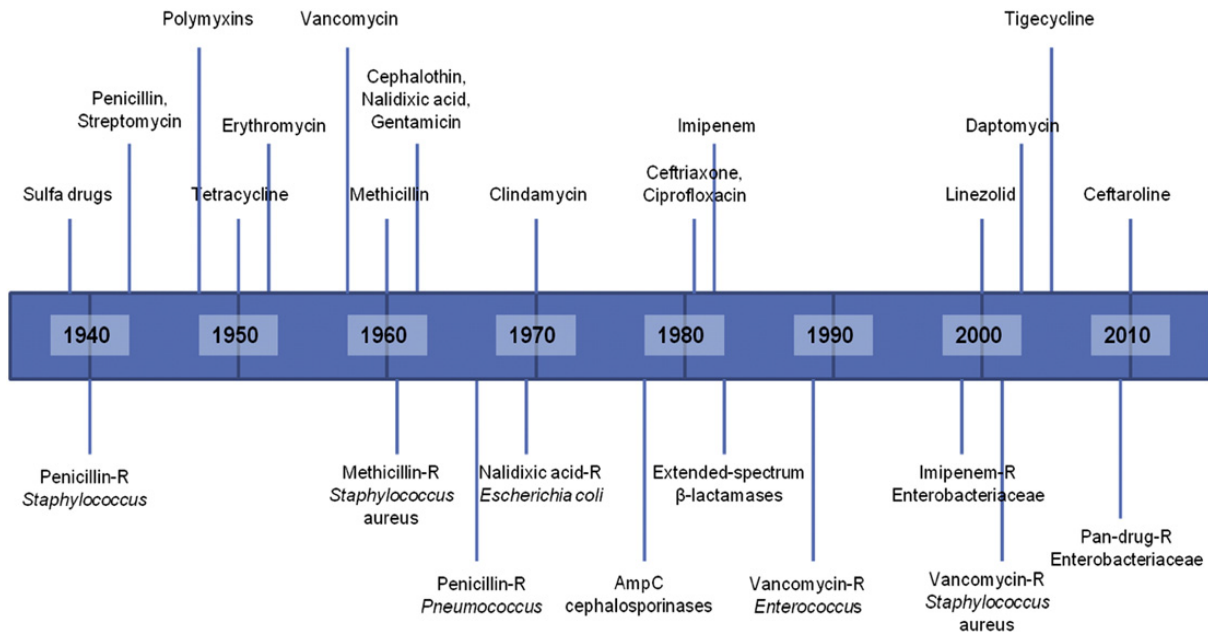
Polymyxins

Vancomycin

Tigecycline

Penicillin, Streptomycin

Cephalothin, Nalidixic acid, Gentamicin

Erythromycin

Imipenem

Daptomycin

Sulfa drugs

Tetracycline

Methicillin

Clindamycin

Ceftriaxone, Ciprofloxacin

Linezolid

Ceftaroline

1940

1950

1960

1970

1980

1990

2000

2010

Penicillin-R
*Staphylococcus*

Methicillin-R
*Staphylococcus* aureus

Nalidixic acid-R
*Escherichia coli*

Extended-spectrum β-lactamases

Imipenem-R
Enterobacteriaceae

Pan-drug-R
Enterobacteriaceae

Penicillin-R
*Pneumococcus*

AmpC
cephalosporinases

Vancomycin-R
*Enterococcus*

Vancomycin-R
*Staphylococcus* aureus